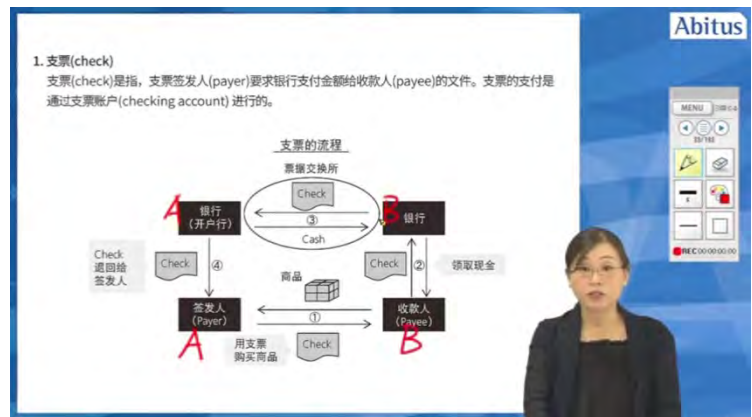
Abitus

1. 支票(check)

支票(check)是指，支票签发人(payer)要求银行支付金额给收款人(payee)的文件。支票的支付是通过支票账户(checking account) 进行的。

支票的流程

票据交换所

Check

③

Cash

A 银行 (开户行)

B 银行

Check 退回给签发人

Check

④

商品

Check

②

领取现金

签发人 (Payer) A

①

收款人 (Payee) B

用支票购买商品

Check

MENU

33/193

REC 00:00:00:00